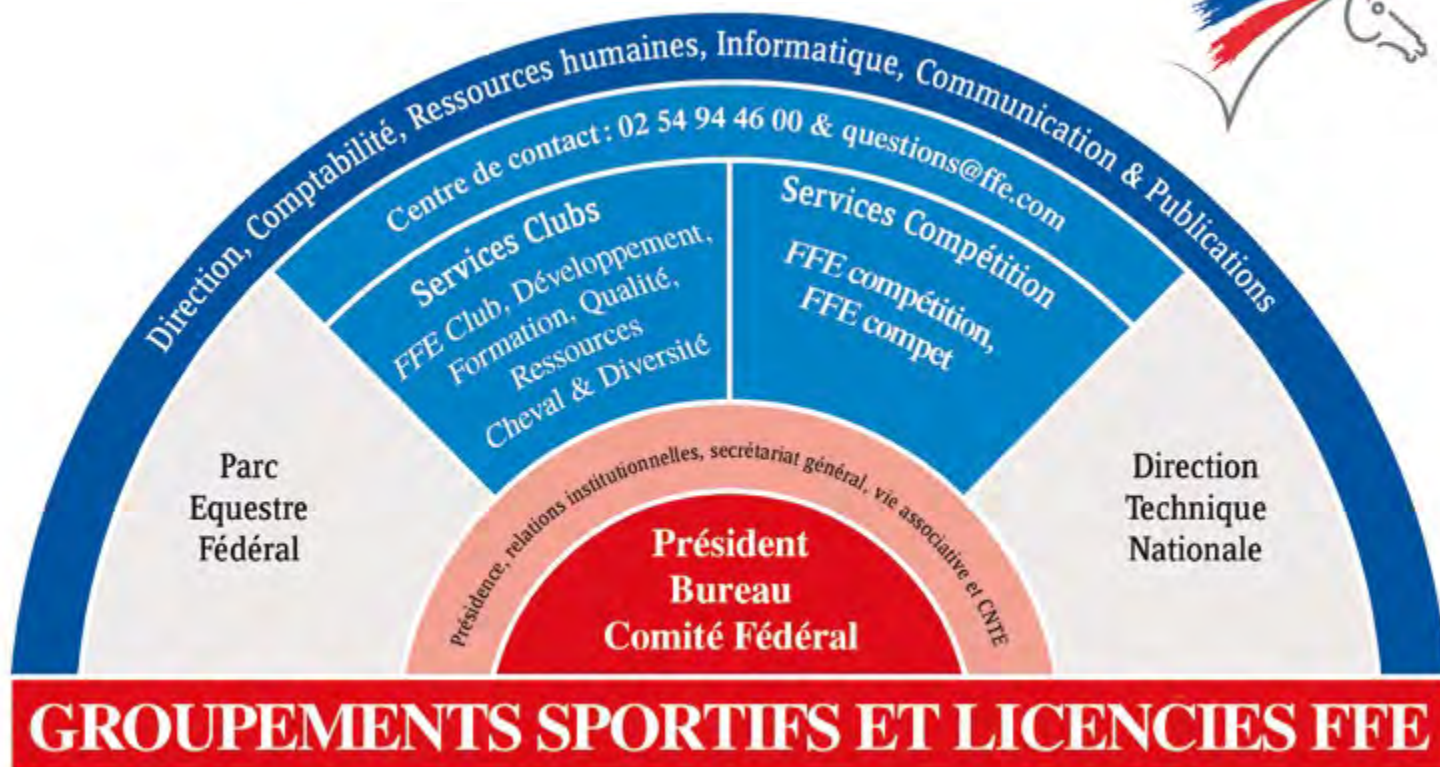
Direction, Comptabilité, Ressources humaines, Informatique, Communication & Publications

Centre de contact : 02 54 94 46 00 & questions@ffe.com

Services Clubs

FFE Club, Développement, Formation, Qualité, Ressources Cheval & Diversité

Services Compétition

FFE compétition, FFE compet

Parc Equestre Fédéral

Direction Technique Nationale

Présidence, relations institutionnelles, secrétariat général, vie associative et CNTE

Président
Bureau
Comité Fédéral

GROUPEMENTS SPORTIFS ET LICENCIES FFE